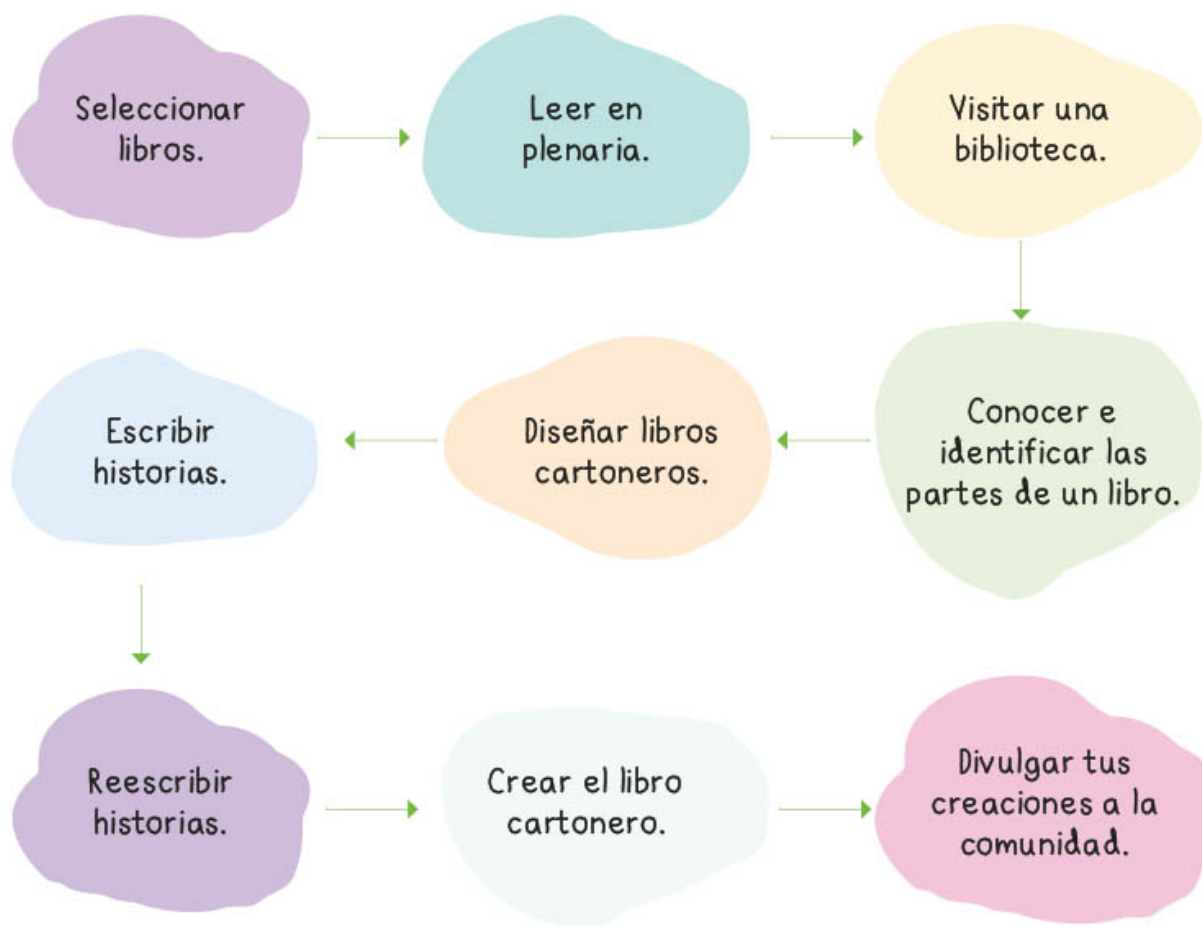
Seleccionar libros.

Leer en plenaria.

Visitar una biblioteca.

Conocer e identificar las partes de un libro.

Diseñar libros cartoneros.

Escribir historias.

Reescribir historias.

Crear el libro cartonero.

Divulgar tus creaciones a la comunidad.